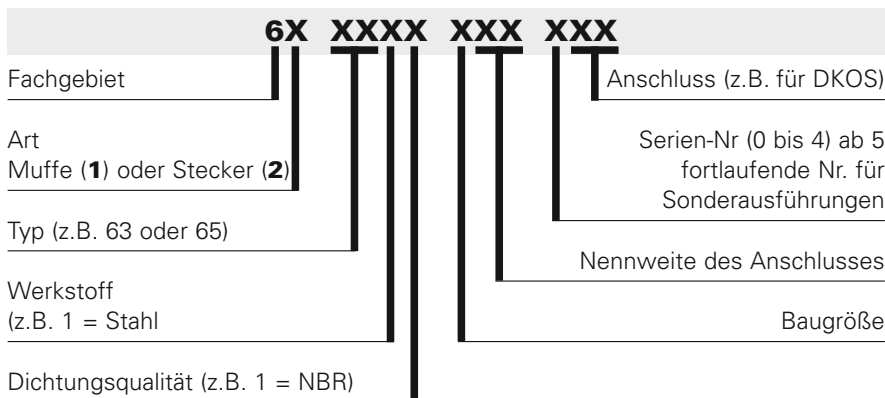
6X XXXX XXX XXX

Fachgebiet

Art
Muffe (**1**) oder Stecker (**2**)

Typ (z.B. 63 oder 65)

Werkstoff
(z.B. 1 = Stahl

Dichtungsqualität (z.B. 1 = NBR)

Anschluss (z.B. für DKOS)

Serien-Nr (0 bis 4) ab 5 fortlaufende Nr. für Sonderausführungen

Nennweite des Anschlusses

Baugröße